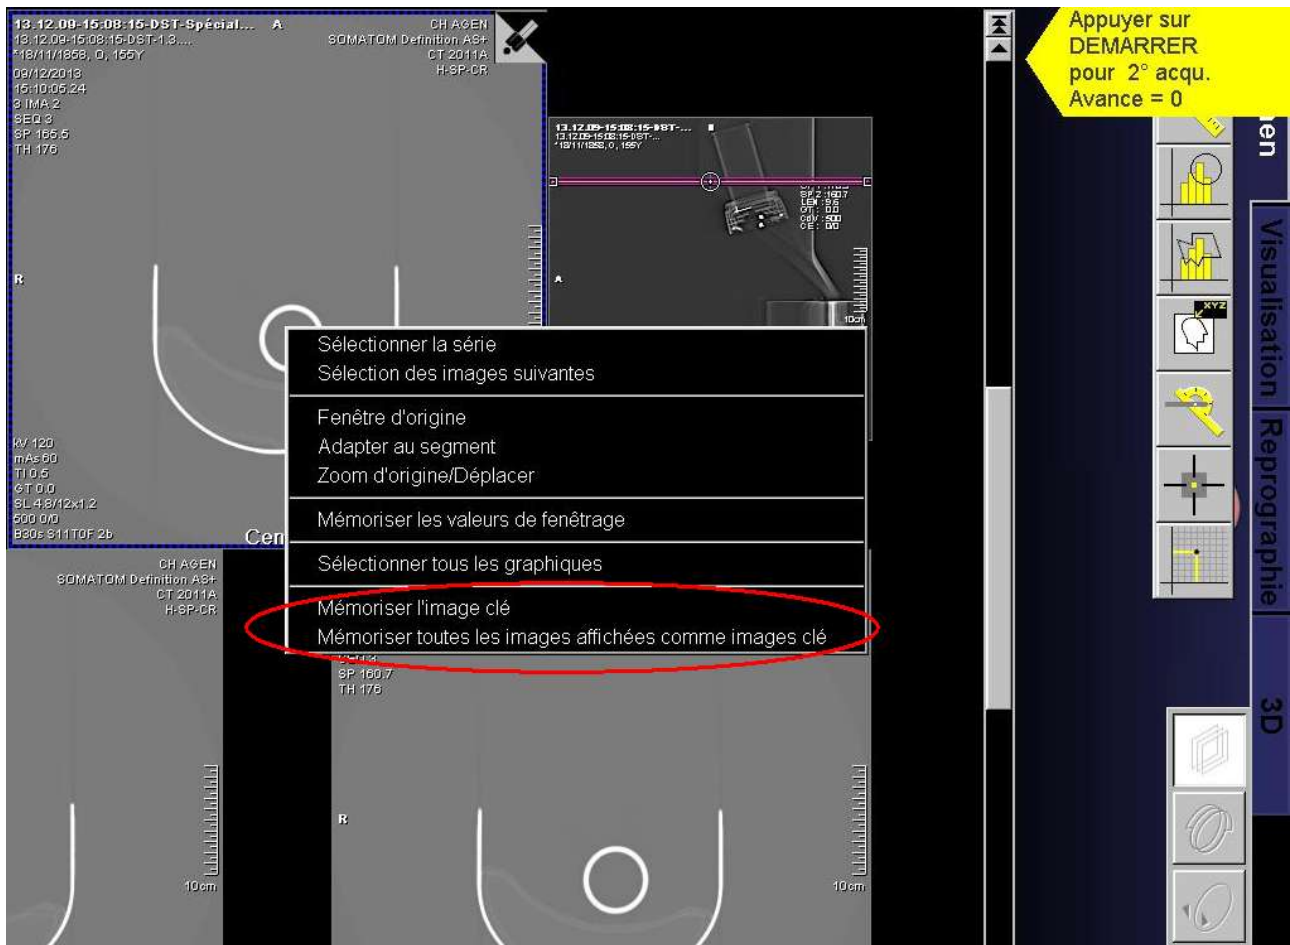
13.12.09-15:08:15-DST-Spécial... A
13.12.09-15:08:15-DST-1.3....
*18/11/1858, O, 155Y
09/12/2013
15:10:05.24
3 IMA 2
SEQ 3
SP 165.5
TH 176

CH AGEN
SOMATOM Definition AS+
CT 2011A
H-SP-CR

R

kV 120
mAs 60
TI 0.5
GT 0.0
SL 4.8/12x1.2
500 0/0
B30s S11T0F 2b

Cen

13.12.09-15:08:15-DST-...
13.12.09-15:08:15-DST-...
*18/11/1858, O, 155Y

SP Z 160.7
LEN 9.6
OT 0.0
CdV 500
CE 0.0

A

10cm

Appuyer sur
DEMARRER
pour 2° acqu.
Avance = 0

en

XYZ

Visualisation

Reprographie

3D

Sélectionner la série
Sélection des images suivantes

Fenêtre d'origine
Adapter au segment
Zoom d'origine/Déplacer

Mémoriser les valeurs de fenêtrage

Sélectionner tous les graphiques

Mémoriser l'image clé
Mémoriser toutes les images affichées comme images clé

CH AGEN
SOMATOM Definition AS+
CT 2011A
H-SP-CR

10cm

SP 160.7
TH 176

R

10cm